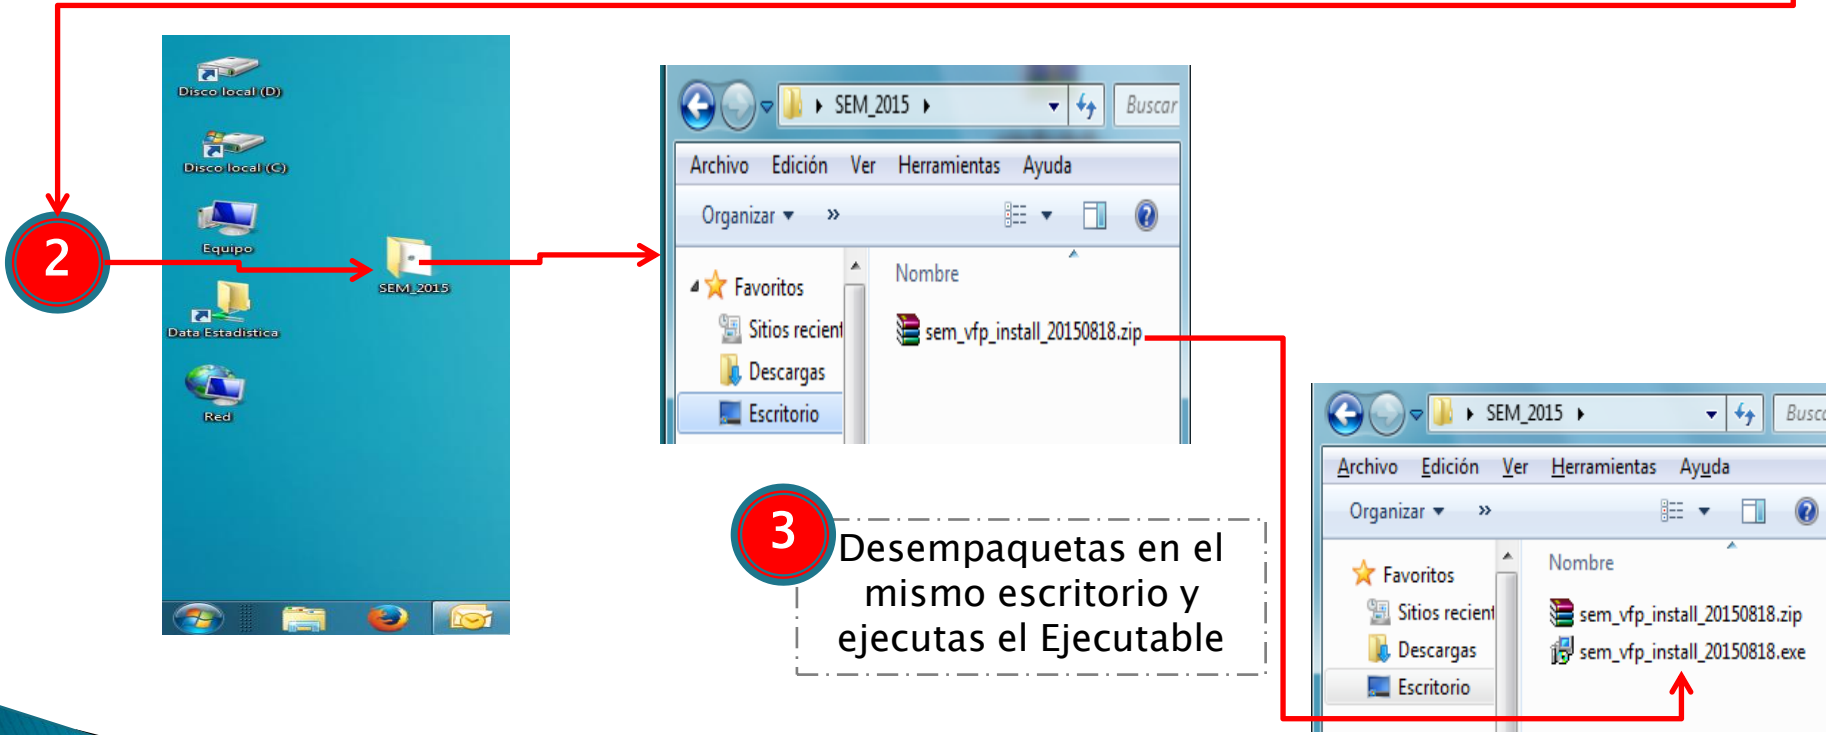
Disco local (D)

Disco local (C)

Equipo

SEM_2015

Data Estadistica

Red

2

SEM_2015

Buscar

Archivo Edición Ver Herramientas Ayuda

Organizar ▾ »

Favoritos

Sitios recient

Descargas

Escritorio

Nombre

sem_vfp_install_20150818.zip

3

Desempaquetas en el mismo escritorio y ejecutas el Ejecutable

SEM_2015

Busca

Archivo Edición Ver Herramientas Ayuda

Organizar ▾ »

Favoritos

Sitios recient

Descargas

Escritorio

Nombre

sem_vfp_install_20150818.zip

sem_vfp_install_20150818.exe